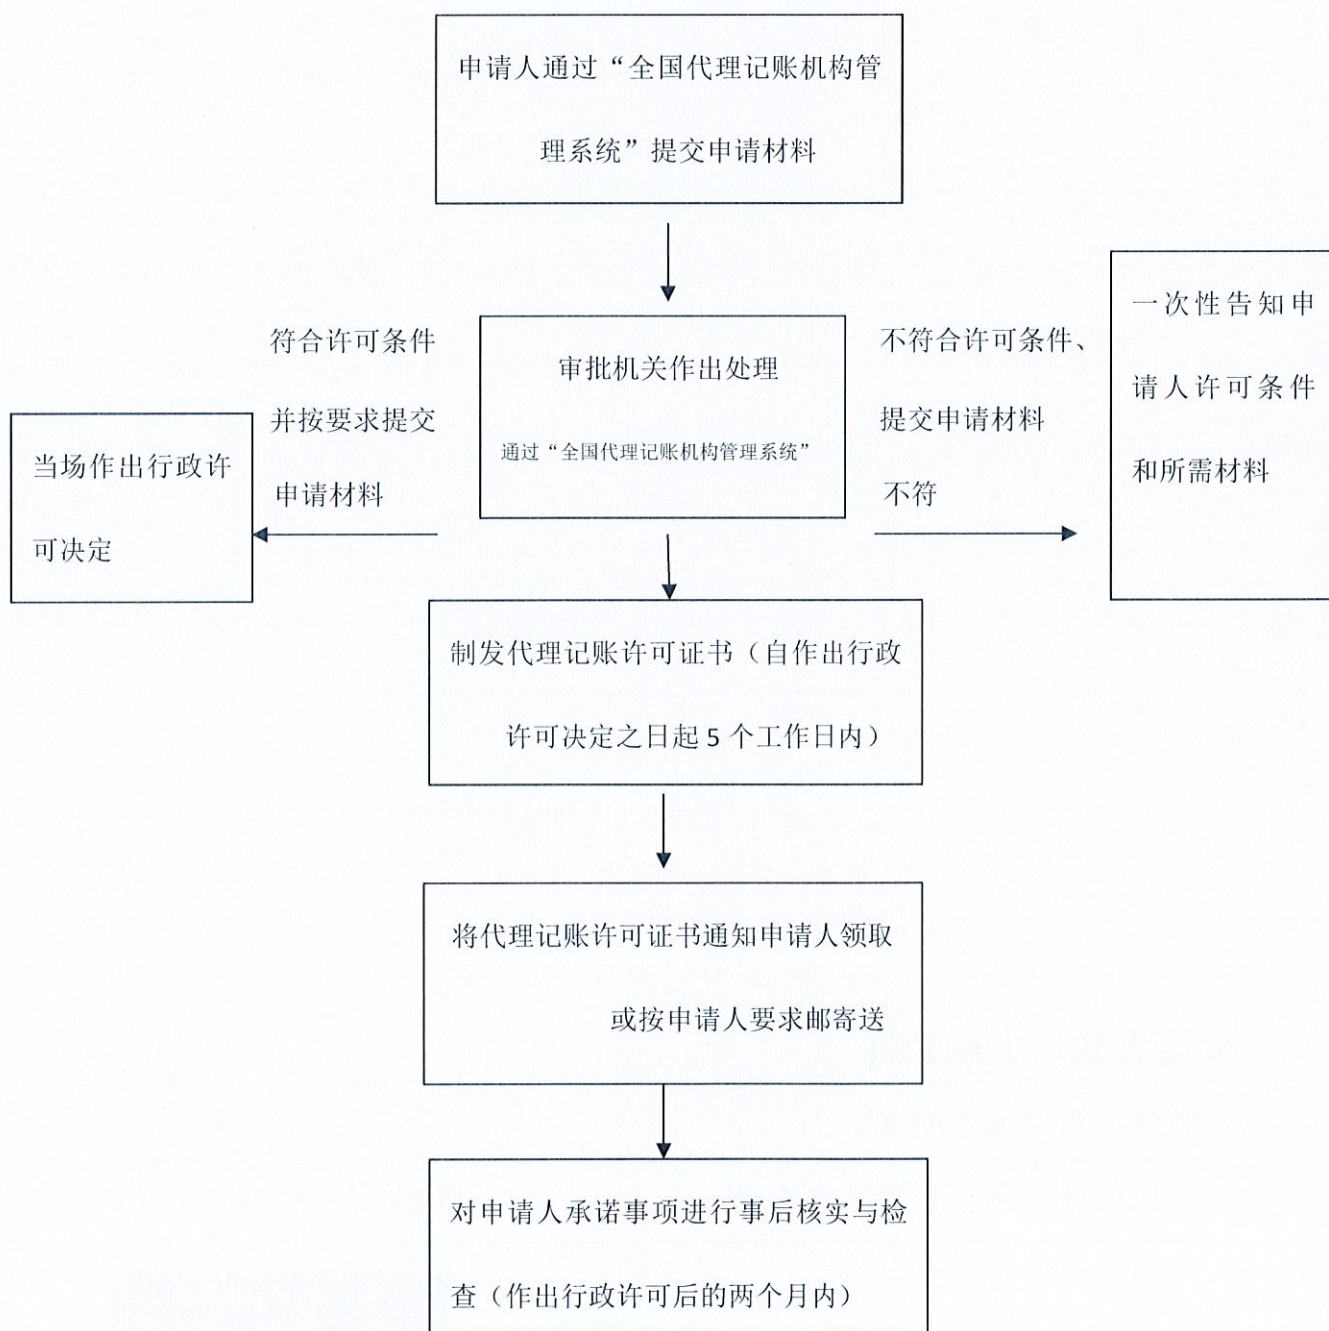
申请人通过“全国代理记账机构管理系统”提交申请材料

符合许可条件并按要求提交申请材料

审批机关作出处理

通过“全国代理记账机构管理系统”

不符合许可条件、提交申请材料不符

当场作出行政许可决定

一次性告知申请人许可条件和所需材料

制发代理记账许可证书（自作出行政许可决定之日起 5 个工作日内）

将代理记账许可证书通知申请人领取或按申请人要求邮寄送

对申请人承诺事项进行事后核实与检查（作出行政许可后的两个月内）